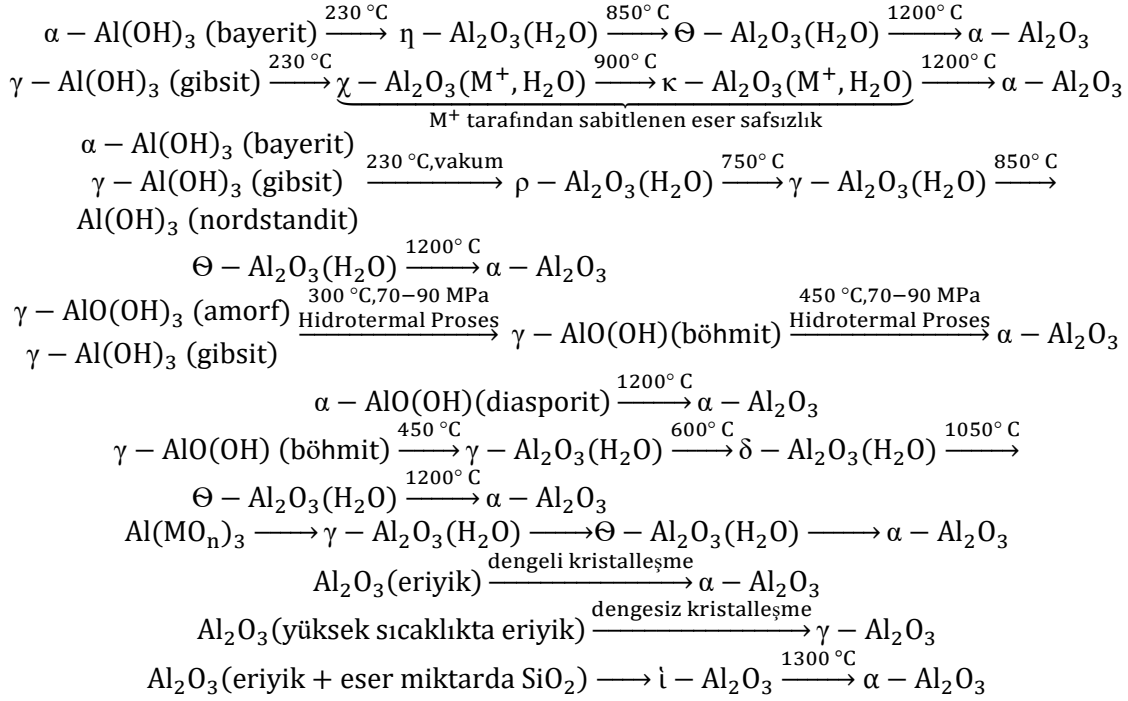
$\alpha - Al(OH)_3$ (bayerit) $\xrightarrow{230\ °C} \eta - Al_2O_3(H_2O) \xrightarrow{850°\ C} \Theta - Al_2O_3(H_2O) \xrightarrow{1200°\ C} \alpha - Al_2O_3$

$\gamma - Al(OH)_3$ (gibsit) $\xrightarrow{230\ °C} \underbrace{\chi - Al_2O_3(M^+, H_2O) \xrightarrow{900°\ C} \kappa - Al_2O_3(M^+, H_2O)}_{M^+ \text{ tarafından sabitlenen eser safsızlık}} \xrightarrow{1200°\ C} \alpha - Al_2O_3$

$\alpha - Al(OH)_3$ (bayerit)
$\gamma - Al(OH)_3$ (gibsit) $\xrightarrow{230\ °C, vakum} \rho - Al_2O_3(H_2O) \xrightarrow{750°\ C} \gamma - Al_2O_3(H_2O) \xrightarrow{850°\ C}$
$Al(OH)_3$ (nordstandit)

$\Theta - Al_2O_3(H_2O) \xrightarrow{1200°\ C} \alpha - Al_2O_3$

$\gamma - AlO(OH)_3$ (amorf)
$\gamma - Al(OH)_3$ (gibsit) $\xrightarrow[\text{Hidrotermal Proses}]{300\ °C, 70-90\ MPa} \gamma - AlO(OH)$(böhmit) $\xrightarrow[\text{Hidrotermal Proses}]{450\ °C, 70-90\ MPa} \alpha - Al_2O_3$

$\alpha - AlO(OH)$(diasporit) $\xrightarrow{1200°\ C} \alpha - Al_2O_3$

$\gamma - AlO(OH)$ (böhmit) $\xrightarrow{450\ °C} \gamma - Al_2O_3(H_2O) \xrightarrow{600°\ C} \delta - Al_2O_3(H_2O) \xrightarrow{1050°\ C}$

$\Theta - Al_2O_3(H_2O) \xrightarrow{1200°\ C} \alpha - Al_2O_3$

$Al(MO_n)_3 \longrightarrow \gamma - Al_2O_3(H_2O) \longrightarrow \Theta - Al_2O_3(H_2O) \longrightarrow \alpha - Al_2O_3$

$Al_2O_3$(eriyik) $\xrightarrow{\text{dengeli kristalleşme}} \alpha - Al_2O_3$

$Al_2O_3$(yüksek sıcaklıkta eriyik) $\xrightarrow{\text{dengesiz kristalleşme}} \gamma - Al_2O_3$

$Al_2O_3$(eriyik + eser miktarda $SiO_2$) $\longrightarrow \iota - Al_2O_3 \xrightarrow{1300\ °C} \alpha - Al_2O_3$